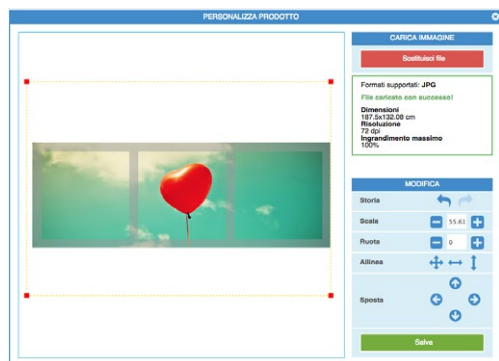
PERSONALIZZA PRODOTTO

CARICA IMMAGINE

Sostituisci file

Formati supportati: JPG

File caricato con successo!

Dimensioni
187.5x132.08 cm
Risoluzione
72 dpi
Ingrandimento massimo
100%

MODIFICA

Storia

Scala 55.61

Ruota 0

Allinea

Sposta

Salva